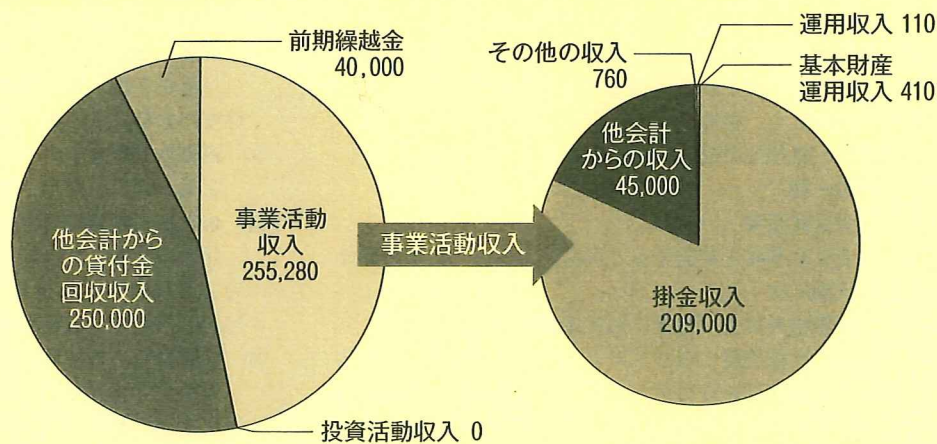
前期繰越金
40,000

他会計からの貸付金回収収入
250,000

事業活動収入
255,280

投資活動収入 0

事業活動収入

その他の収入
760

運用収入 110

基本財産運用収入 410

他会計からの収入
45,000

掛金収入
209,000